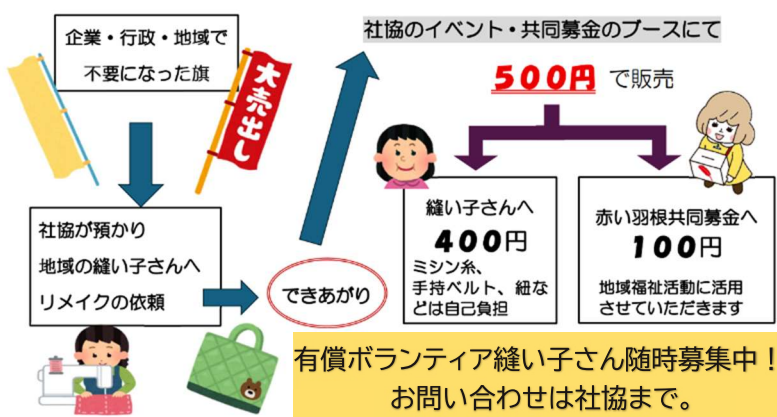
企業・行政・地域で
不要になった旗

大売出し

社協が預かり
地域の縫い子さんへ
リメイクの依頼

できあがり

社協のイベント・共同募金のブースにて

500円 で販売

縫い子さんへ
400円
ミシン糸、手持ベルト、紐などは自己負担

赤い羽根共同募金へ
100円
地域福祉活動に活用させていただきます

有償ボランティア縫い子さん随時募集中！
お問い合わせは社協まで。